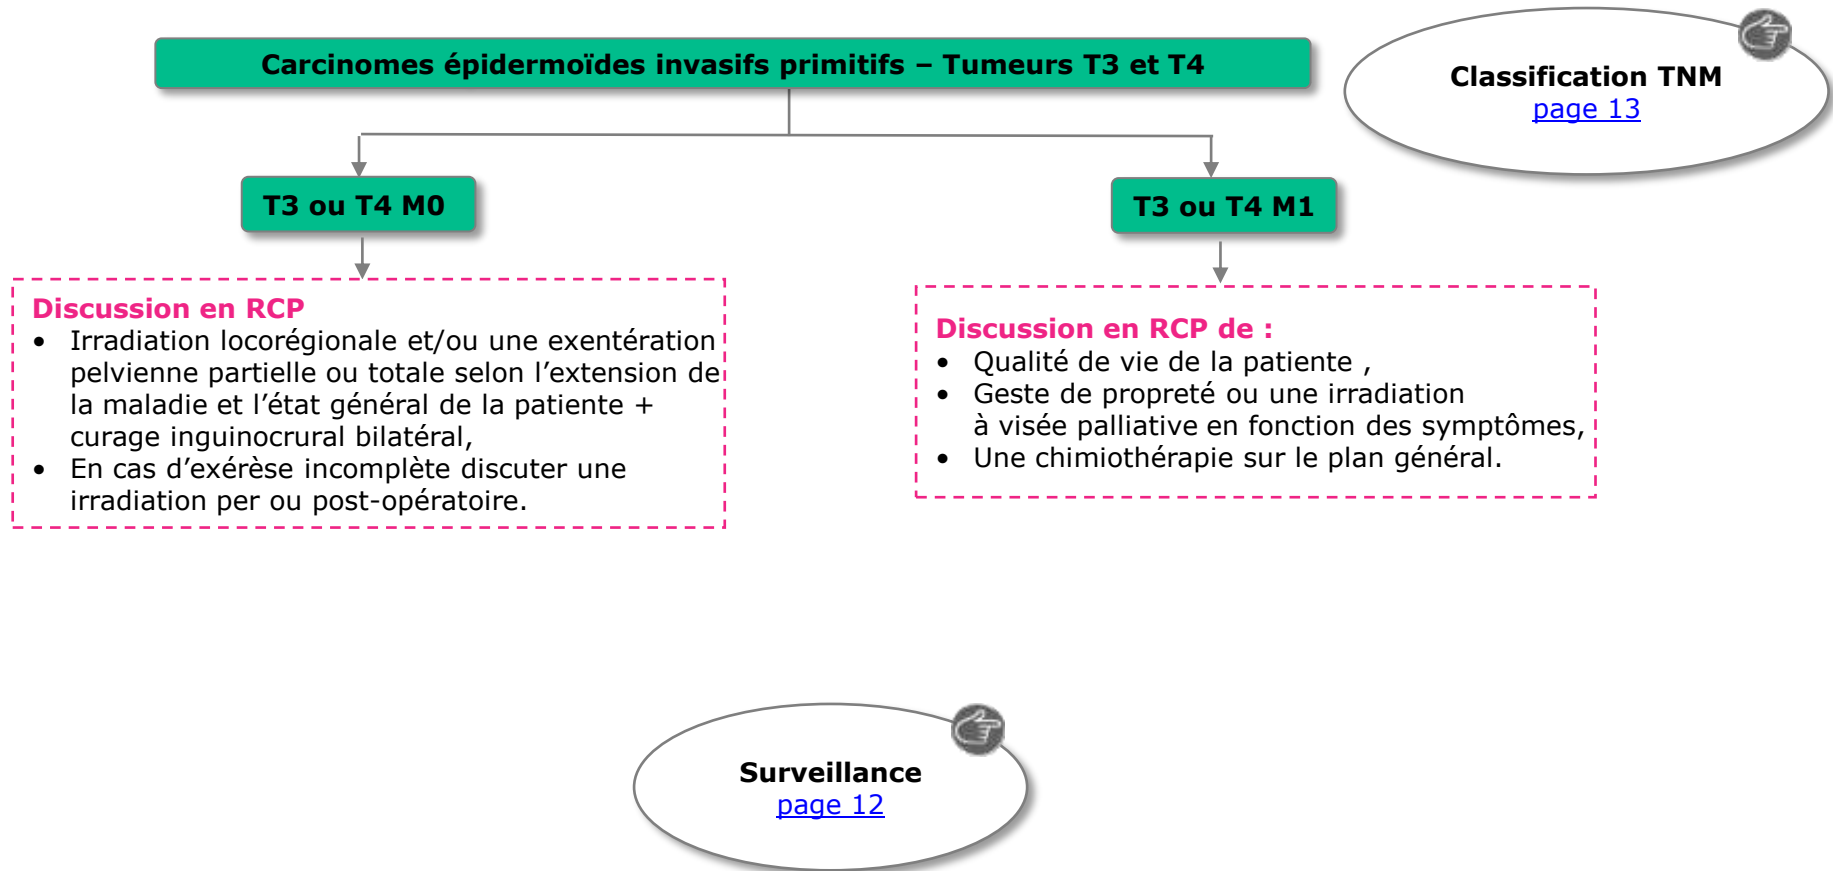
Carcinomes épidermoïdes invasifs primitifs – Tumeurs T3 et T4

Classification TNM
page 13

T3 ou T4 M0

T3 ou T4 M1

Discussion en RCP
• Irradiation locorégionale et/ou une exentération pelvienne partielle ou totale selon l'extension de la maladie et l'état général de la patiente + curage inguinocrural bilatéral,
• En cas d'exérèse incomplète discuter une irradiation per ou post-opératoire.

Discussion en RCP de :
• Qualité de vie de la patiente ,
• Geste de propreté ou une irradiation à visée palliative en fonction des symptômes,
• Une chimiothérapie sur le plan général.

Surveillance
page 12